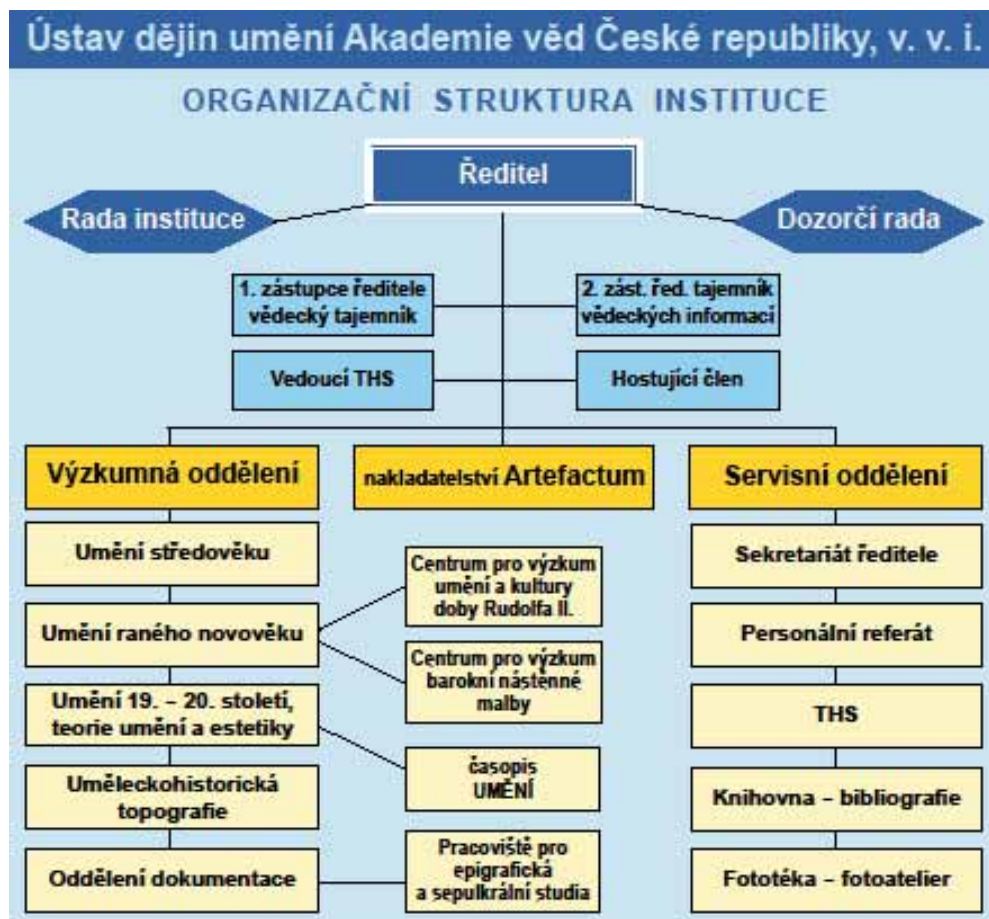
Ústav dějin umění Akademie věd České republiky, v. v. i.

ORGANIZAČNÍ STRUKTURA INSTITUCE

Ředitel

Rada instituce

Dozorčí rada

1. zástupce ředitele vědecký tajemník

2. zást. řed. tajemník vědeckých informací

Vedoucí THS

Hostující člen

Výzkumná oddělení

nakladatelství Artefactum

Servisní oddělení

Umění středověku

Umění raného novověku

Umění 19. – 20. století, teorie umění a estetiky

Uměleckohistorická topografie

Oddělení dokumentace

Centrum pro výzkum umění a kultury doby Rudolfa II.

Centrum pro výzkum barokní nástěnné malby

časopis UMĚNÍ

Pracoviště pro epigrafická a sepulkrální studia

Sekretariát ředitele

Personální referát

THS

Knihovna – bibliografie

Fototéka – fotoatelier